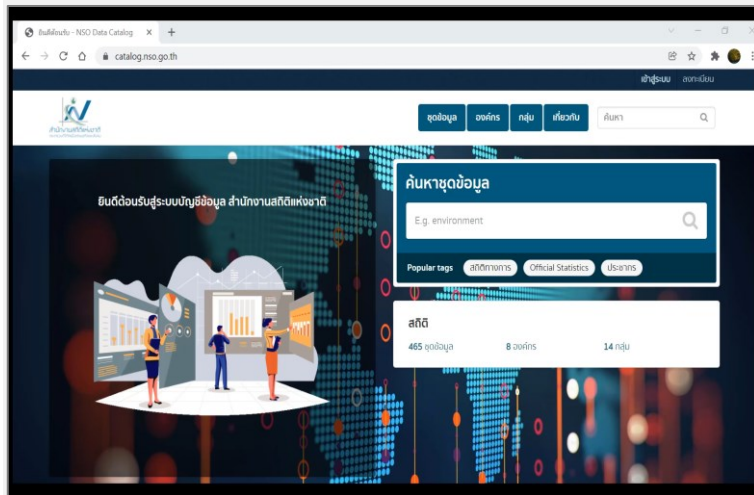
ยินดีต้อนรับ - NSO Data Catalog × +

catalog.nso.go.th

เข้าสู่ระบบ ลงทะเบียน

สำนักงานสถิติแห่งชาติ

ชุดข้อมูล องค์กร กลุ่ม เกี่ยวกับ ค้นหา

ยินดีต้อนรับสู่ระบบบัญชีข้อมูล สำนักงานสถิติแห่งชาติ

ค้นหาชุดข้อมูล

E.g. environment

Popular tags สถิติทางการ Official Statistics ประชากร

สถิติ

465 ชุดข้อมูล 8 องค์กร 14 กลุ่ม